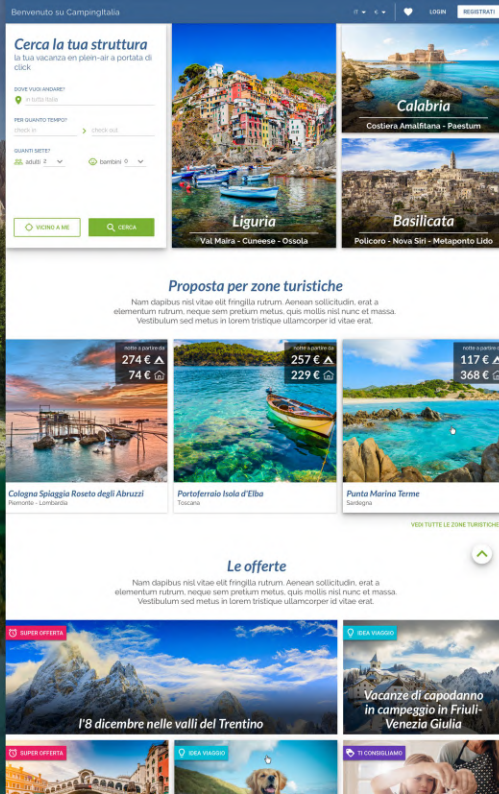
Benvenuto su CampingItalia

LOGIN

REGISTRATI

Cerca la tua struttura

la tua vacanza en plein-air a portata di click

DOVE VUOI ANDARE?

in tutta Italia

PER QUANTO TEMPO?

check in

check out

QUANTI SIETE?

adulti 2

bambini 0

VICINO A ME

CERCA

Liguria

Val Maira - Cuneese - Ossola

Calabria

Costiera Amalfitana - Paestum

Basilicata

Policoro - Nova Siri - Metaponto Lido

Proposta per zone turistiche

Nam dapibus nisl vitae elit fringilla rutrum. Aenean sollicitudin, erat a elementum rutrum, neque sem pretium metus, quis mollis nisl nunc et massa. Vestibulum sed metus in lorem tristique ullamcorper id vitae erat.

notte a partire da

274 €

74 €

Cologna Spiaggia Roseto degli Abruzzi

Piemonte - Lombardia

notte a partire da

257 €

229 €

Portoferraio Isola d'Elba

Toscana

notte a partire da

117 €

368 €

Punta Marina Terme

Sardegna

VEDI TUTTE LE ZONE TURISTICHE

Le offerte

Nam dapibus nisl vitae elit fringilla rutrum. Aenean sollicitudin, erat a elementum rutrum, neque sem pretium metus, quis mollis nisl nunc et massa. Vestibulum sed metus in lorem tristique ullamcorper id vitae erat.

SUPER OFFERTA

l'8 dicembre nelle valli del Trentino

IDEA VIAGGIO

Vacanze di capodanno in campeggio in Friuli-Venezia Giulia

SUPER OFFERTA

IDEA VIAGGIO

TI CONSIGLIAMO